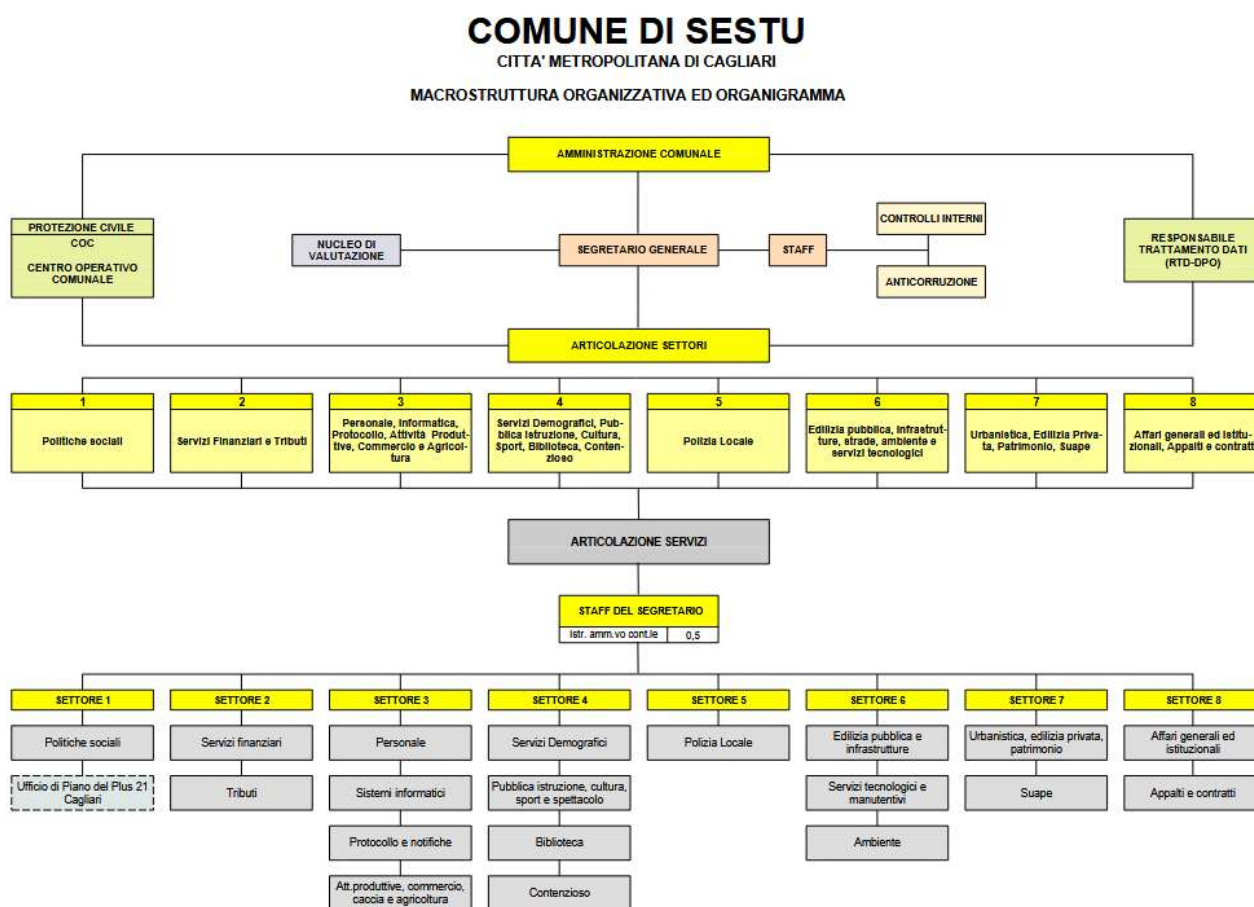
COMUNE DI SESTU
CITTA' METROPOLITANA DI CAGLIARI

MACROSTRUTTURA ORGANIZZATIVA ED ORGANIGRAMMA

AMMINISTRAZIONE COMUNALE

PROTEZIONE CIVILE
COC
CENTRO OPERATIVO COMUNALE

NUCLEO DI VALUTAZIONE

SEGRETARIO GENERALE

STAFF

CONTROLLI INTERNI

ANTICORRUZIONE

RESPONSABILE TRATTAMENTO DATI (RTD-DPO)

ARTICOLAZIONE SETTORI

1
Politiche sociali

2
Servizi Finanziari e Tributi

3
Personale, Informatica, Protocollo, Attività Produttive, Commercio e Agricoltura

4
Servizi Demografici, Pubblica Istruzione, Cultura, Sport, Biblioteca, Contenzioso

5
Polizia Locale

6
Edilizia pubblica, Infrastrutture, strade, ambiente e servizi tecnologici

7
Urbanistica, Edilizia Privata, Patrimonio, Suape

8
Affari generali ed istituzionali, Appalti e contratti

ARTICOLAZIONE SERVIZI

STAFF DEL SEGRETARIO
| Istr. amm.vo cont.le | 0,5 |
|---|---|

SETTORE 1
Politiche sociali
Ufficio di Piano del Plus 21 Cagliari

SETTORE 2
Servizi finanziari
Tributi

SETTORE 3
Personale
Sistemi informatici
Protocollo e notifiche
Att.produttive, commercio, caccia e agricoltura

SETTORE 4
Servizi Demografici
Pubblica istruzione, cultura, sport e spettacolo
Biblioteca
Contenzioso

SETTORE 5
Polizia Locale

SETTORE 6
Edilizia pubblica e infrastrutture
Servizi tecnologici e manutentivi
Ambiente

SETTORE 7
Urbanistica, edilizia privata, patrimonio
Suape

SETTORE 8
Affari generali ed istituzionali
Appalti e contratti